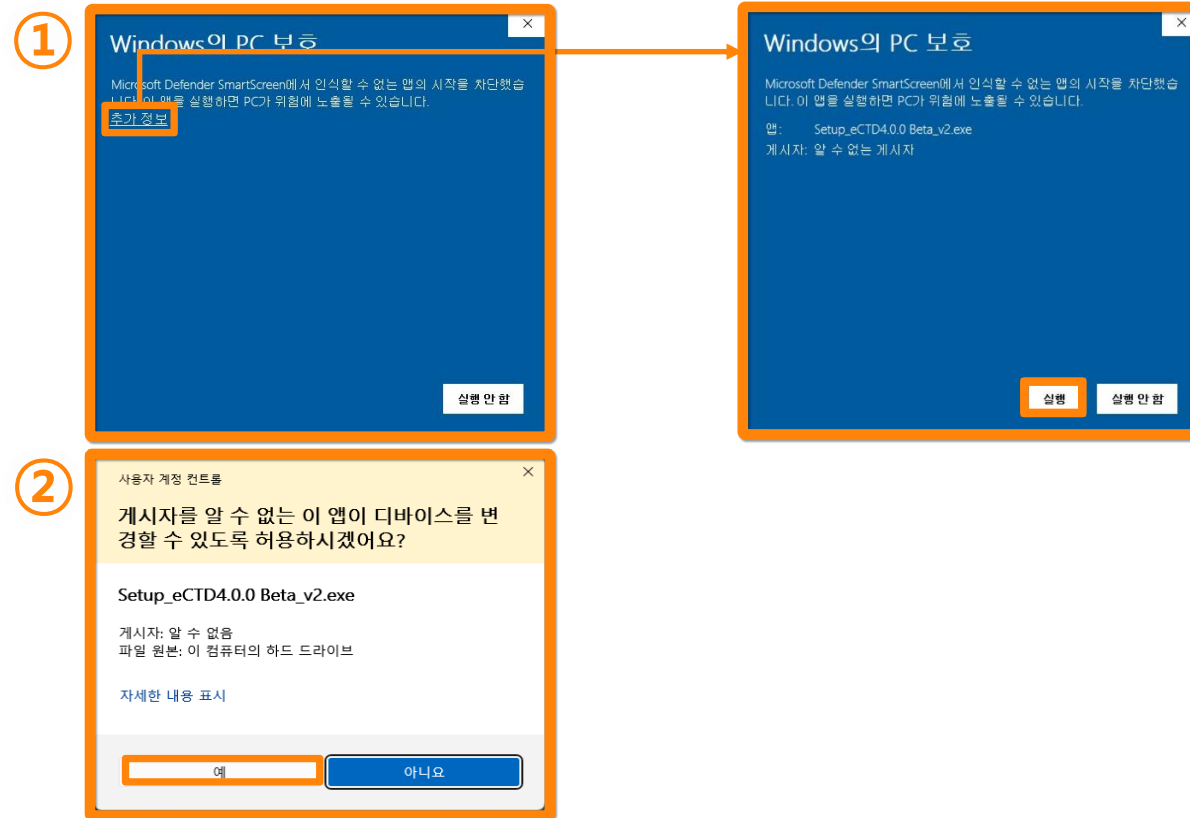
①

×

Windows의 PC 보호

Microsoft Defender SmartScreen에서 인식할 수 없는 앱의 시작을 차단했습니다. 이 앱을 실행하면 PC가 위험에 노출될 수 있습니다.

추가 정보

실행 안 함

×

Windows의 PC 보호

Microsoft Defender SmartScreen에서 인식할 수 없는 앱의 시작을 차단했습니다. 이 앱을 실행하면 PC가 위험에 노출될 수 있습니다.

앱: Setup_eCTD4.0.0 Beta_v2.exe
게시자: 알 수 없는 게시자

실행

실행 안 함

②

사용자 계정 컨트롤

×

게시자를 알 수 없는 이 앱이 디바이스를 변경할 수 있도록 허용하시겠어요?

Setup_eCTD4.0.0 Beta_v2.exe

게시자: 알 수 없음
파일 원본: 이 컴퓨터의 하드 드라이브

자세한 내용 표시

예

아니요